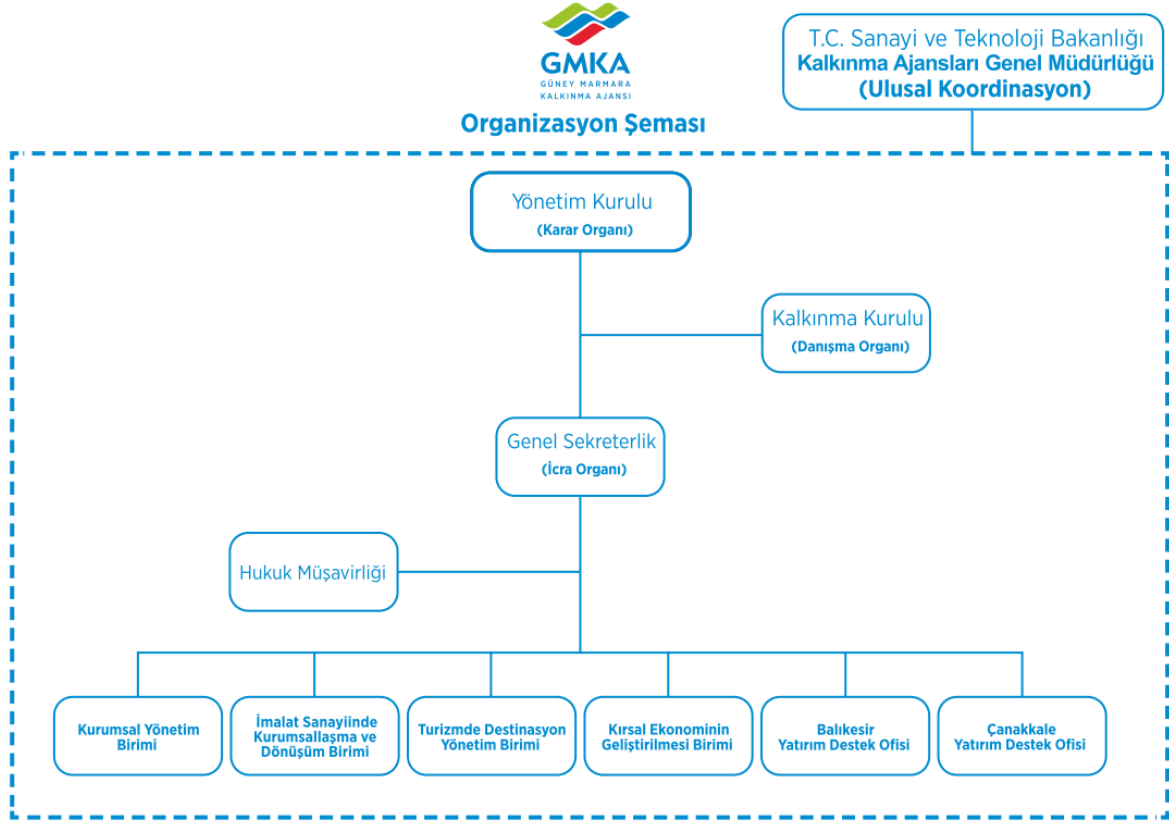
GMKA
GÜNEY MARMARA
KALKINMA AJANSI

Organizasyon Şeması

T.C. Sanayi ve Teknoloji Bakanlığı
Kalkınma Ajansları Genel Müdürlüğü
(Ulusal Koordinasyon)

Yönetim Kurulu
(Karar Organı)

Kalkınma Kurulu
(Danışma Organı)

Genel Sekreterlik
(İcra Organı)

Hukuk Müşavirliği

Kurumsal Yönetim Birimi

İmalat Sanayiinde Kurumsallaşma ve Dönüşüm Birimi

Turizmde Destinasyon Yönetim Birimi

Kırsal Ekonominin Geliştirilmesi Birimi

Balıkesir Yatırım Destek Ofisi

Çanakkale Yatırım Destek Ofisi